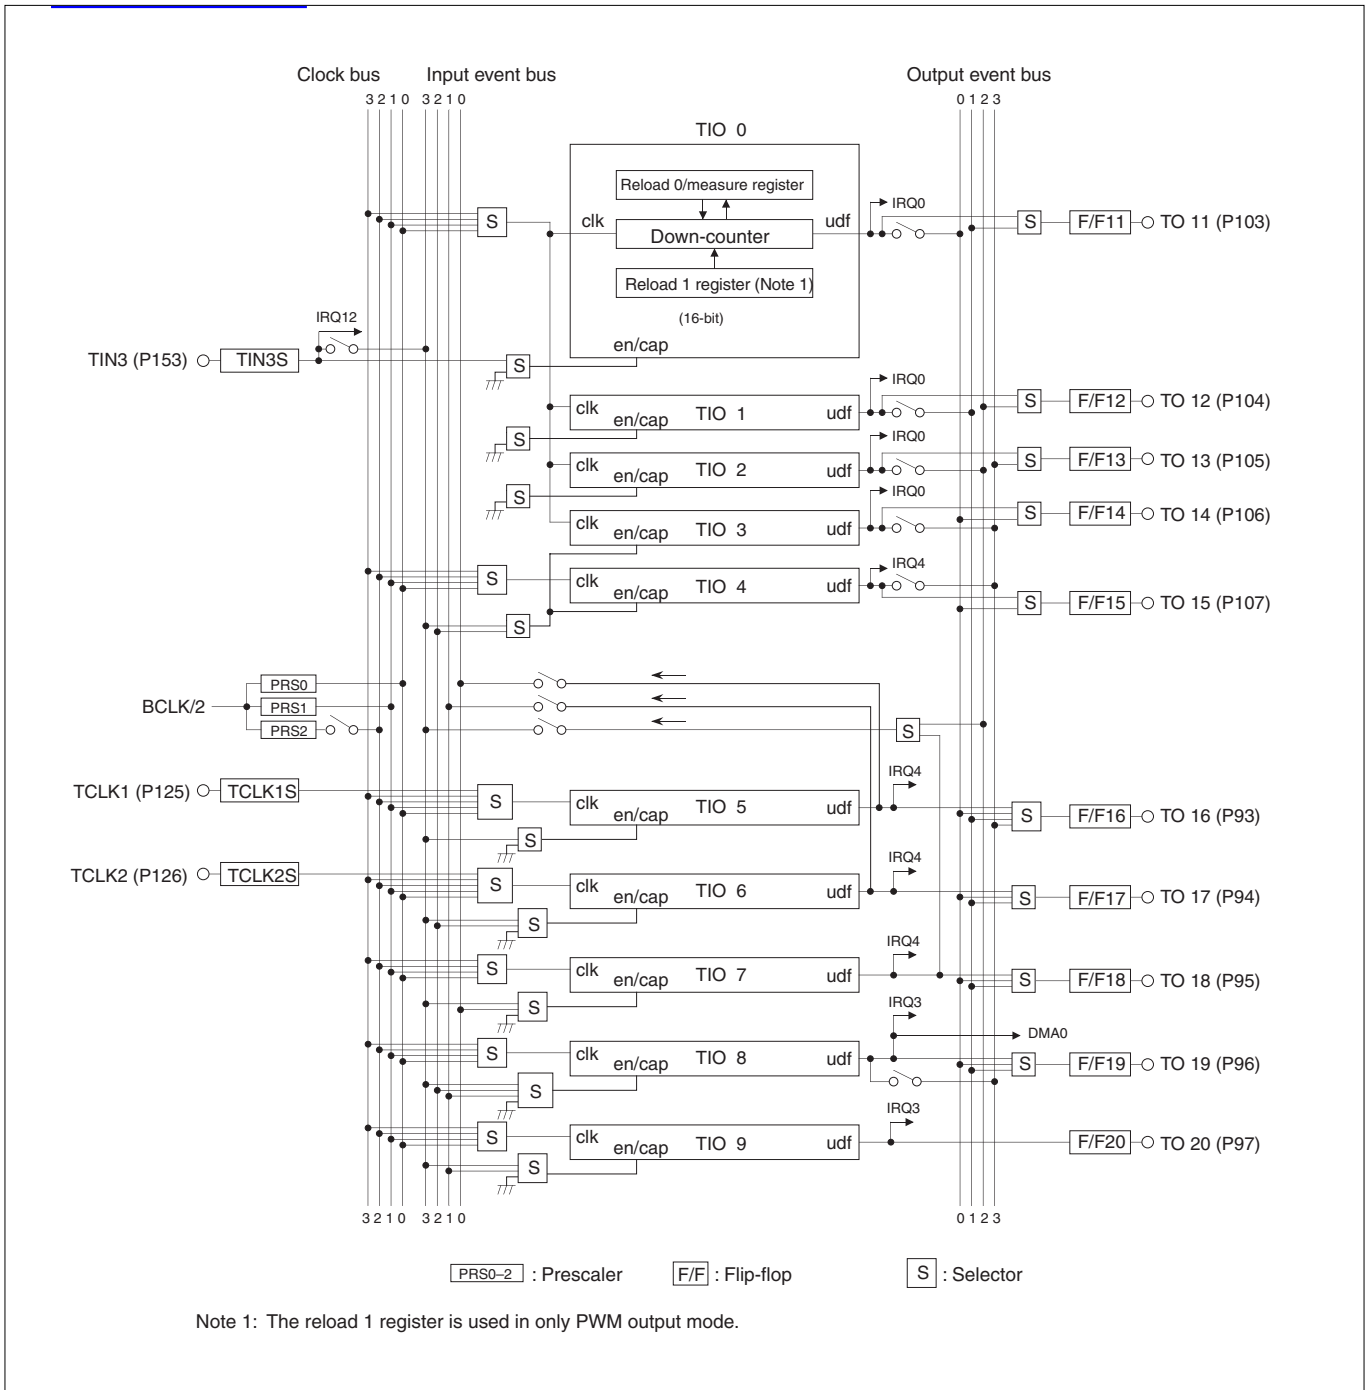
Clock bus Input event bus

3 2 1 0 3 2 1 0

Output event bus

0 1 2 3

TIO 0

Reload 0/measure register

clk

Down-counter

udf

Reload 1 register (Note 1)

(16-bit)

en/cap

IRQ0

S

F/F11

TO 11 (P103)

IRQ12

TIN3 (P153)

TIN3S

S

S

clk en/cap TIO 1 udf

IRQ0

S F/F12 TO 12 (P104)

S

clk en/cap TIO 2 udf

IRQ0

S F/F13 TO 13 (P105)

S

clk en/cap TIO 3 udf

IRQ0

S F/F14 TO 14 (P106)

S

clk en/cap TIO 4 udf

IRQ4

S F/F15 TO 15 (P107)

S

PRS0

BCLK/2

PRS1

PRS2

S

TCLK1 (P125)

TCLK1S

S

clk en/cap TIO 5 udf

IRQ4

S F/F16 TO 16 (P93)

S

TCLK2 (P126)

TCLK2S

S

clk en/cap TIO 6 udf

IRQ4

S F/F17 TO 17 (P94)

S

S

clk en/cap TIO 7 udf

IRQ4

S F/F18 TO 18 (P95)

S

IRQ3

DMA0

S

clk en/cap TIO 8 udf

S F/F19 TO 19 (P96)

S

IRQ3

S

clk en/cap TIO 9 udf

F/F20 TO 20 (P97)

S

3 2 1 0 3 2 1 0

0 1 2 3

PRS0–2 : Prescaler F/F : Flip-flop S : Selector

Note 1: The reload 1 register is used in only PWM output mode.